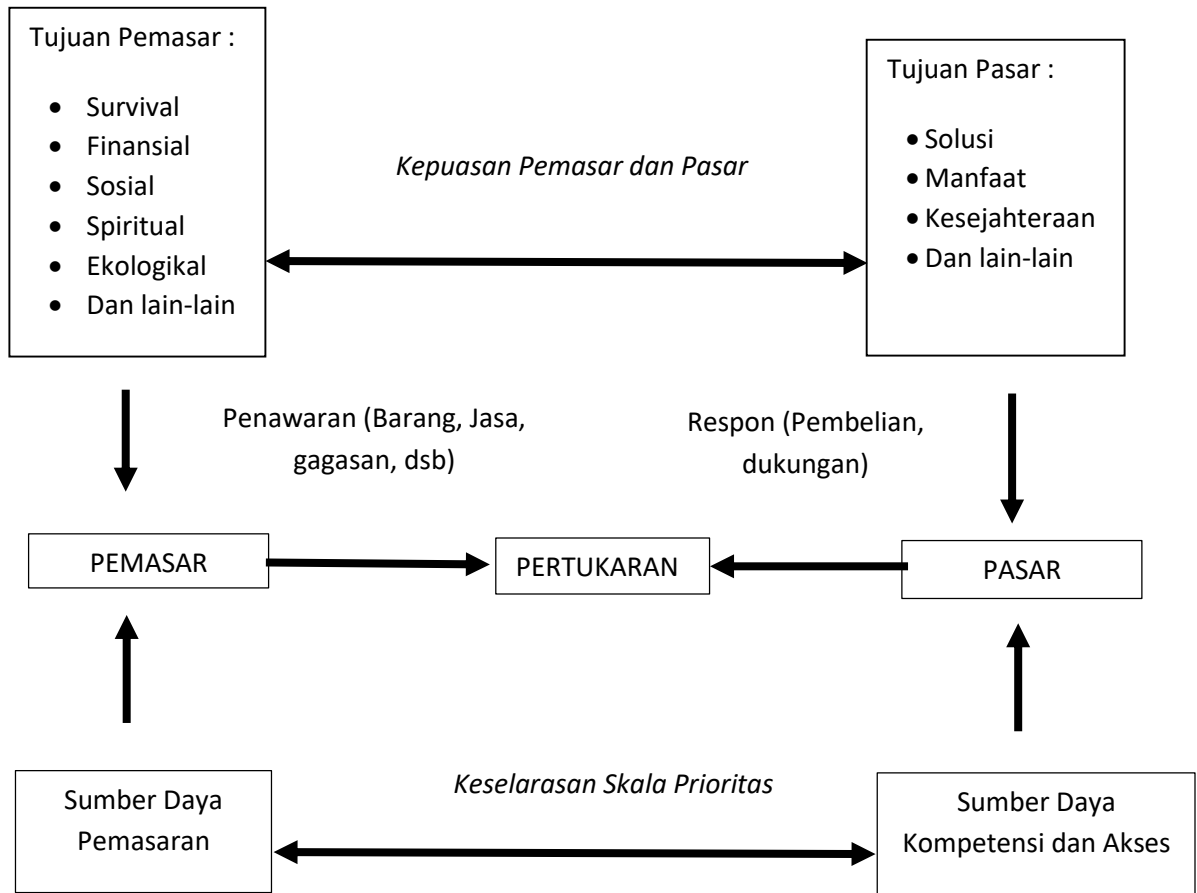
Tujuan Pemasar :

- Survival
- Finansial
- Sosial
- Spiritual
- Ekologikal
- Dan lain-lain

Kepuasan Pemasar dan Pasar

Tujuan Pasar :

- Solusi
- Manfaat
- Kesejahteraan
- Dan lain-lain

Penawaran (Barang, Jasa, gagasan, dsb)

Respon (Pembelian, dukungan)

PEMASAR

PERTUKARAN

PASAR

Keselarasan Skala Prioritas

Sumber Daya Pemasaran

Sumber Daya Kompetensi dan Akses